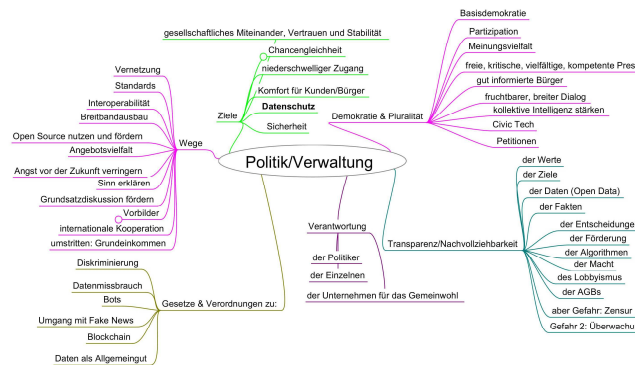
Politik/Verwaltung

Ziele
gesellschaftliches Miteinander, Vertrauen und Stabilität
Chancengleichheit
niederschwelliger Zugang
Komfort für Kunden/Bürger
Datenschutz
Sicherheit

Demokratie & Pluralität
Basisdemokratie
Partizipation
Meinungsvielfalt
freie, kritische, vielfältige, kompetente Pres
gut informierte Bürger
fruchtbarer, breiter Dialog
kollektive Intelligenz stärken
Civic Tech
Petitionen

Wege
Vernetzung
Standards
Interoperabilität
Breitbandausbau
Open Source nutzen und fördern
Angebotsvielfalt
Angst vor der Zukunft verringern
Sinn erklären
Grundsatzdiskussion fördern
Vorbilder
internationale Kooperation
umstritten: Grundeinkommen

Verantwortung
der Politiker
der Einzelnen
der Unternehmen für das Gemeinwohl

Transparenz/Nachvollziehbarkeit
der Werte
der Ziele
der Daten (Open Data)
der Fakten
der Entscheidungen
der Förderung
der Algorithmen
der Macht
des Lobbyismus
der AGBs
aber Gefahr: Zensur
Gefahr 2: Überwachu

Gesetze & Verordnungen zu:
Diskriminierung
Datenmissbrauch
Bots
Umgang mit Fake News
Blockchain
Daten als Allgemeingut